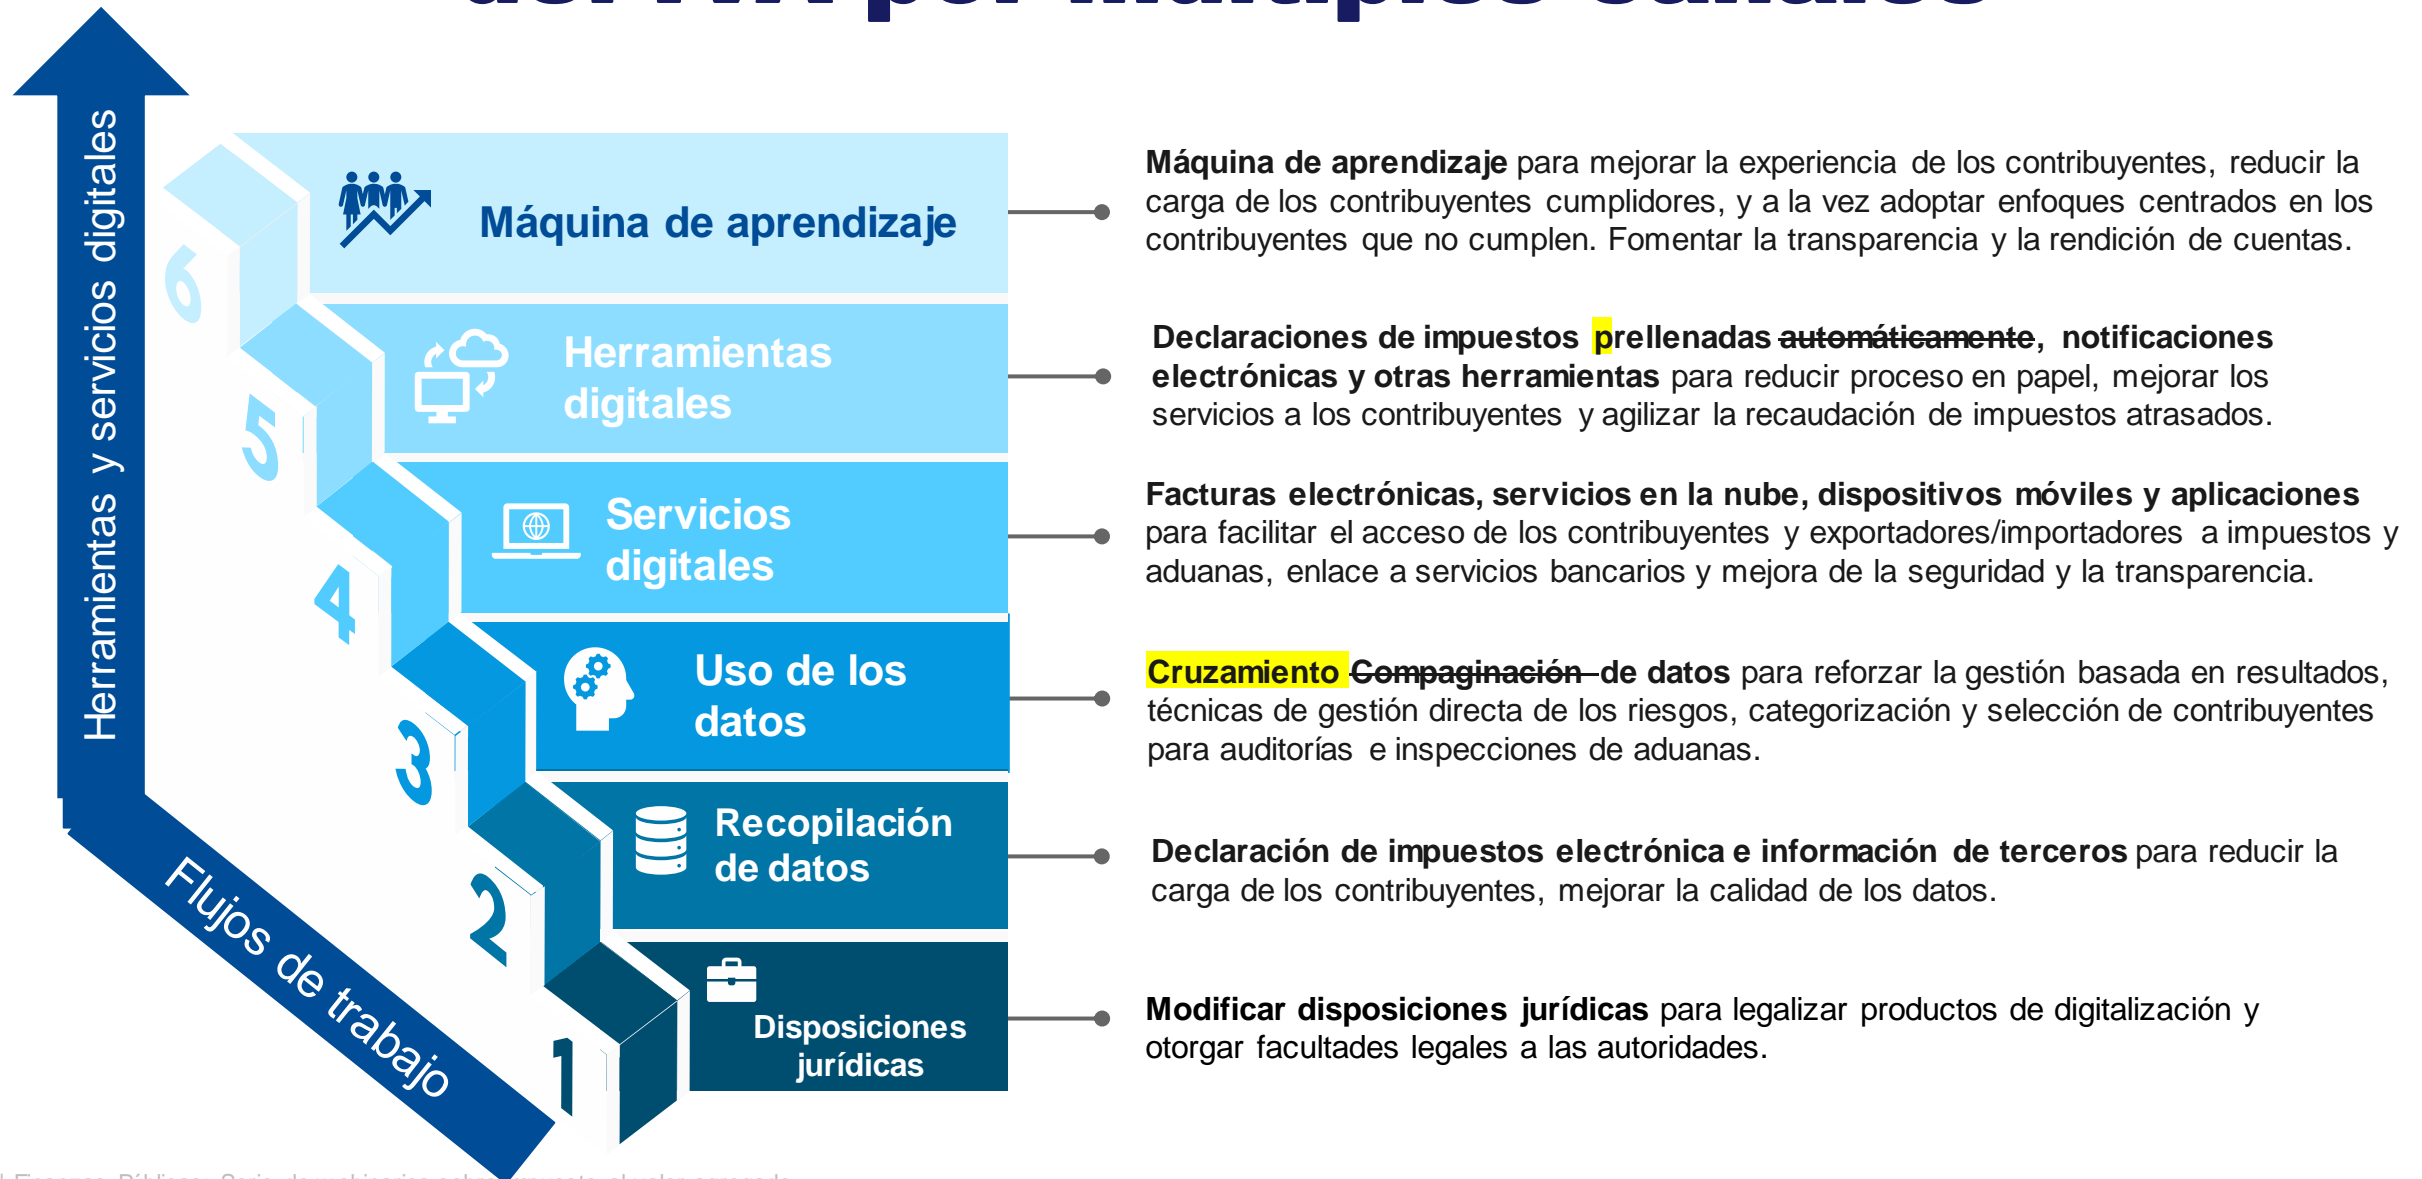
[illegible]

Herramientas y servicios digitales

Flujos de trabajo

6
Máquina de aprendizaje

5
Herramientas digitales

4
Servicios digitales

3
Uso de los datos

2
Recopilación de datos

1
Disposiciones jurídicas

**Máquina de aprendizaje** para mejorar la experiencia de los contribuyentes, reducir la carga de los contribuyentes cumplidores, y a la vez adoptar enfoques centrados en los contribuyentes que no cumplen. Fomentar la transparencia y la rendición de cuentas.

**Declaraciones de impuestos prellenadas ~~automáticamente~~, notificaciones electrónicas y otras herramientas** para reducir proceso en papel, mejorar los servicios a los contribuyentes y agilizar la recaudación de impuestos atrasados.

**Facturas electrónicas, servicios en la nube, dispositivos móviles y aplicaciones** para facilitar el acceso de los contribuyentes y exportadores/importadores a impuestos y aduanas, enlace a servicios bancarios y mejora de la seguridad y la transparencia.

**Cruzamiento ~~Compaginación~~ de datos** para reforzar la gestión basada en resultados, técnicas de gestión directa de los riesgos, categorización y selección de contribuyentes para auditorías e inspecciones de aduanas.

**Declaración de impuestos electrónica e información de terceros** para reducir la carga de los contribuyentes, mejorar la calidad de los datos.

**Modificar disposiciones jurídicas** para legalizar productos de digitalización y otorgar facultades legales a las autoridades.

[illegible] Finanzas Públicas - Serie de webinarios sobre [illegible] al valor agregado